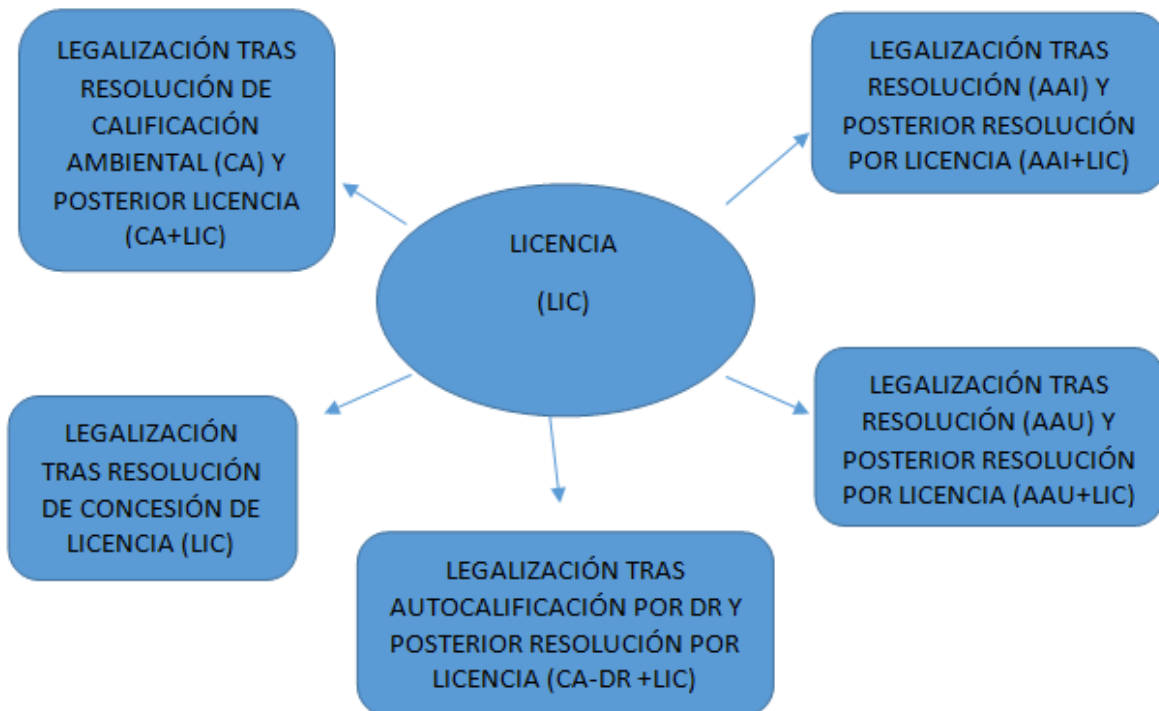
LEGALIZACIÓN TRAS RESOLUCIÓN DE CALIFICACIÓN AMBIENTAL (CA) Y POSTERIOR LICENCIA (CA+LIC)

LEGALIZACIÓN TRAS RESOLUCIÓN (AAI) Y POSTERIOR RESOLUCIÓN POR LICENCIA (AAI+LIC)

LICENCIA

(LIC)

LEGALIZACIÓN TRAS RESOLUCIÓN DE CONCESIÓN DE LICENCIA (LIC)

LEGALIZACIÓN TRAS RESOLUCIÓN (AAU) Y POSTERIOR RESOLUCIÓN POR LICENCIA (AAU+LIC)

LEGALIZACIÓN TRAS AUTOCALIFICACIÓN POR DR Y POSTERIOR RESOLUCIÓN POR LICENCIA (CA-DR +LIC)